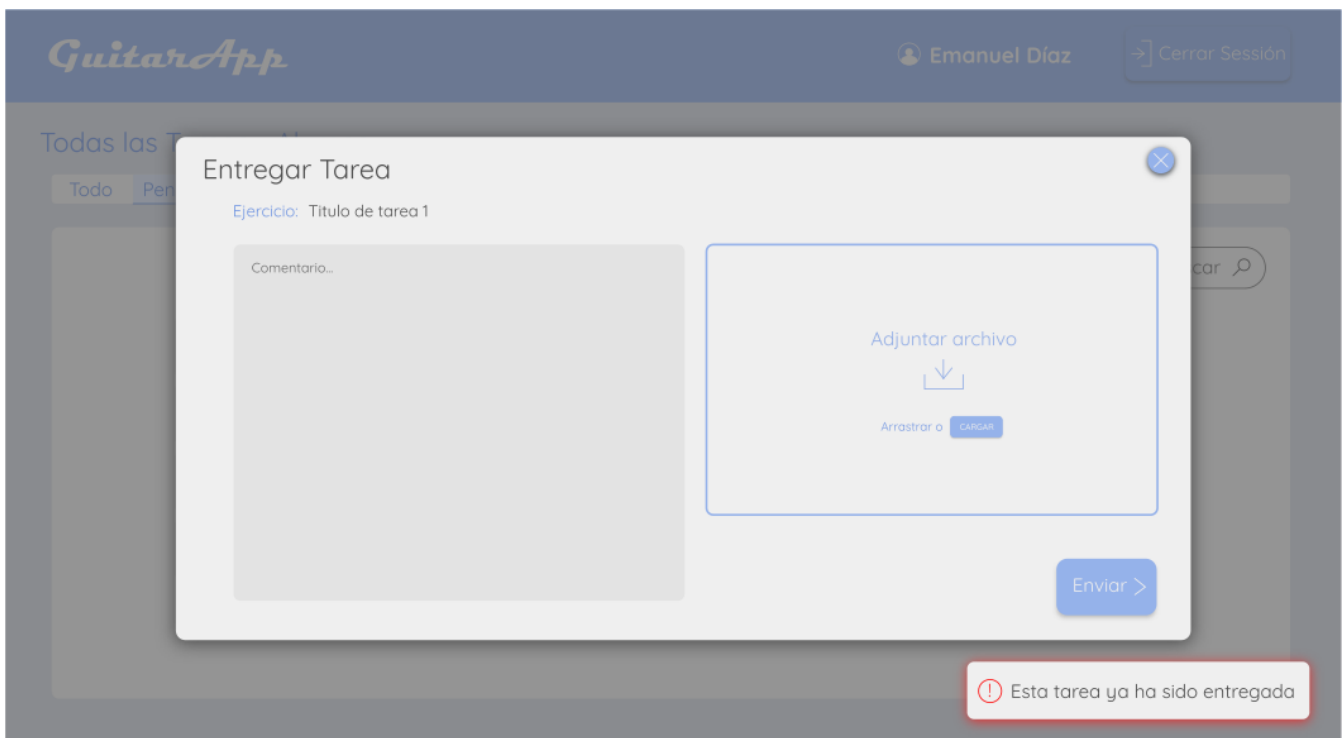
GuitarApp

Emanuel Díaz

Cerrar Sesión

Todas las T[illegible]

Todo Pen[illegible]

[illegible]car

Entregar Tarea

Ejercicio: Titulo de tarea 1

Comentario...

Adjuntar archivo

Arrastrar o CARGAR

Enviar >

Esta tarea ya ha sido entregada